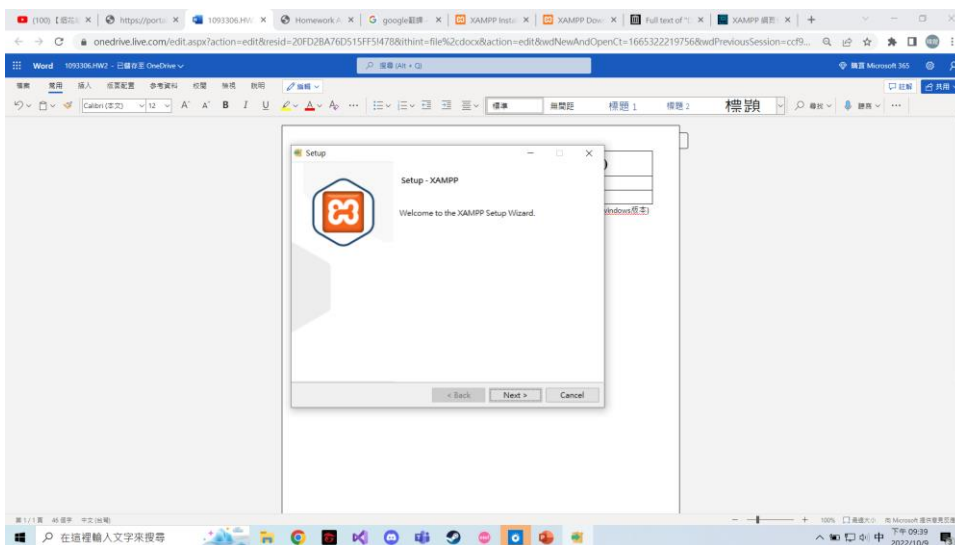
(100)【感恋 × https://porta × 1093306.HV × Homework A × google翻譯 × XAMPP Insta × XAMPP Dow × Full text of "( × XAMPP 網頁 × +

onedrive.live.com/edit.aspx?action=edit&resid=20FD2BA76D515FF5!478&ithint=file%2cdocx&action=edit&wdNewAndOpenCt=1665322219756&wdPreviousSession=ccf9...

Word 1093306.HW2 - 已儲存至 OneDrive

搜尋 (Alt + Q)

購買 Microsoft 365

檔案 常用 插入 版面配置 參考資料 校閱 檢視 說明 編輯

註解 共用

Calibri (本文) 12 A A B I U

標準 無間距 標題 1 標題 2 標題

尋找 聽寫

Setup

Setup - XAMPP

Welcome to the XAMPP Setup Wizard.

windows版本)

< Back Next > Cancel

第 1 / 1 頁 46 個字 中文 (台灣)

100% 回饋意見給 Microsoft

在這裡輸入文字來搜尋

中 下午 09:39 2022/10/9